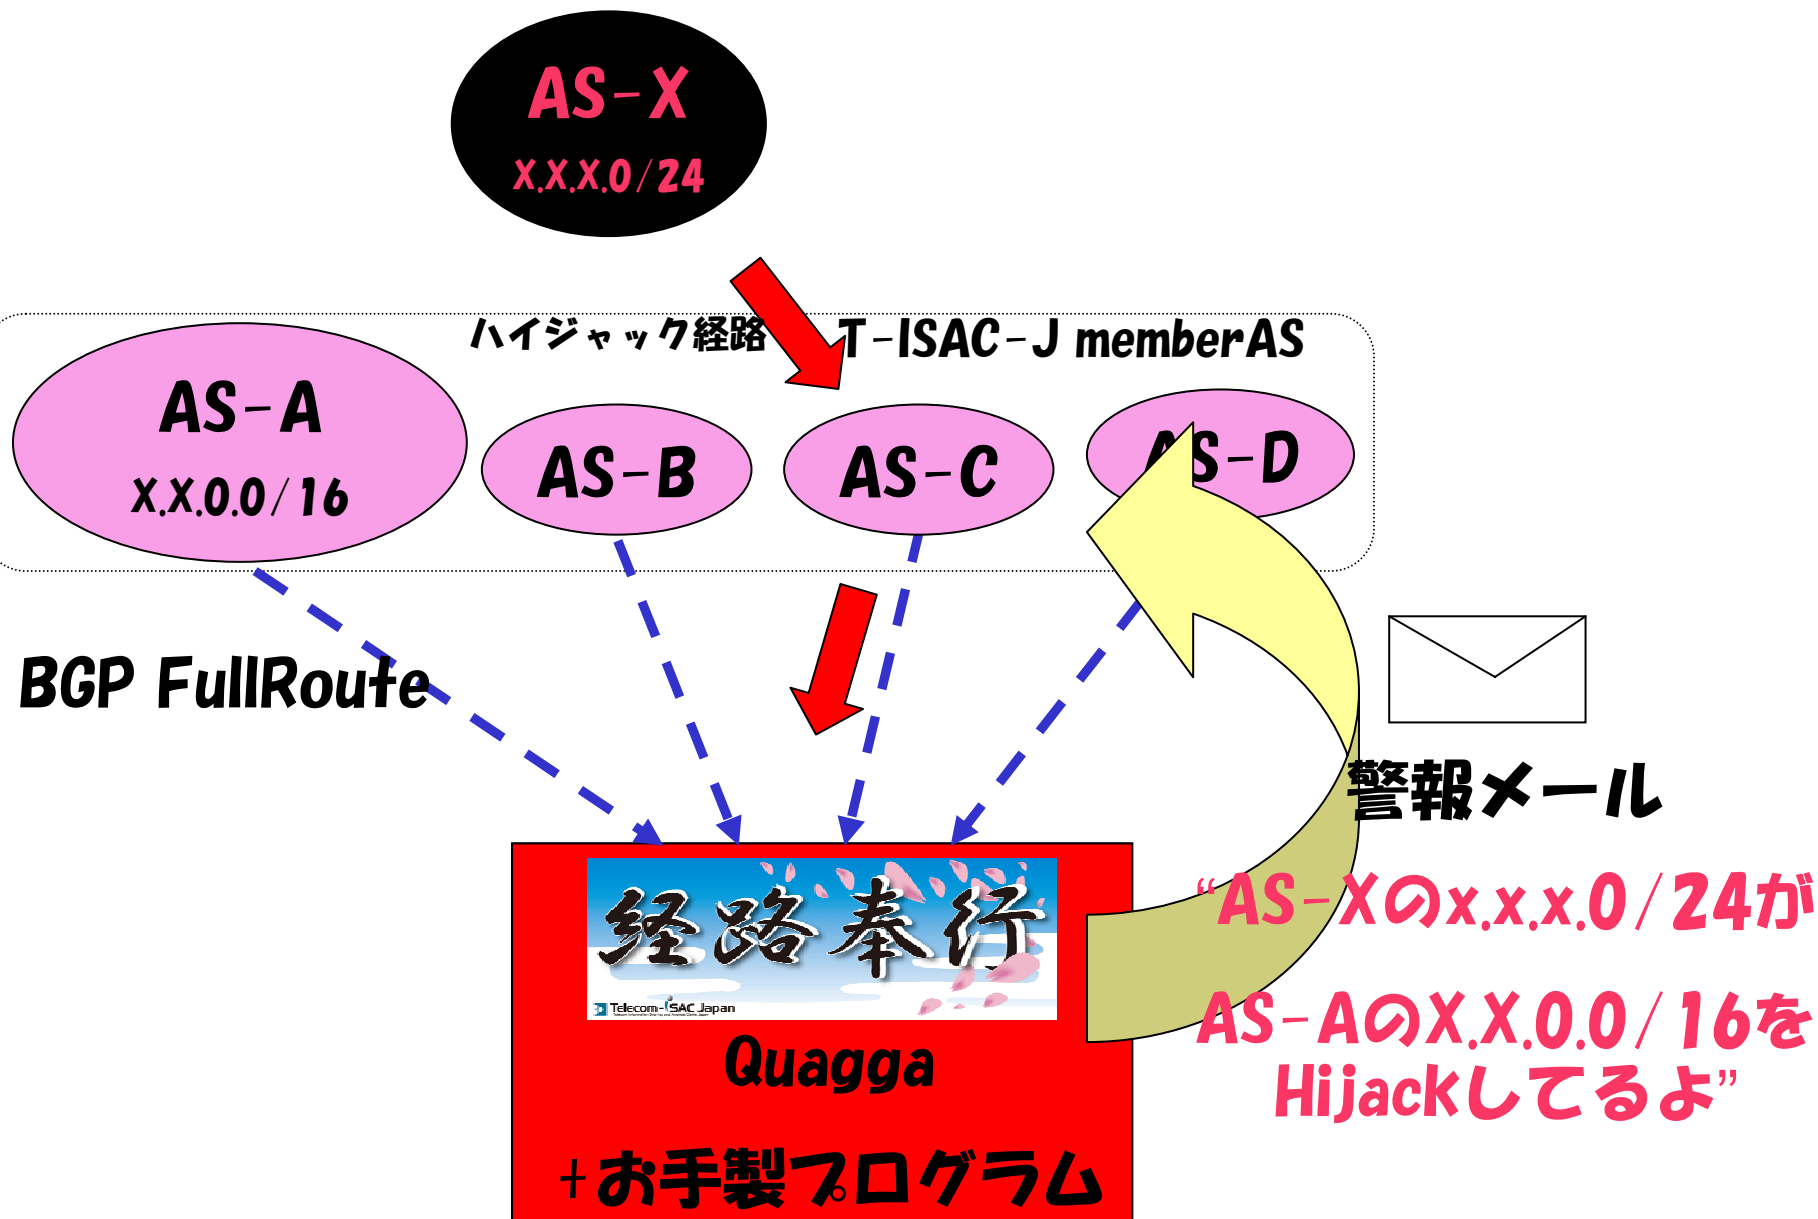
AS-X
X.X.X.0/24

ハイジャック経路

T-ISAC-J memberAS

AS-A
X.X.0.0/16

AS-B

AS-C

AS-D

BGP FullRoute

警報メール

"AS-Xのx.x.x.0/24が AS-AのX.X.0.0/16を Hijackしてるよ"

経路奉行

Telecom-ISAC Japan

Quagga

+お手製プログラム